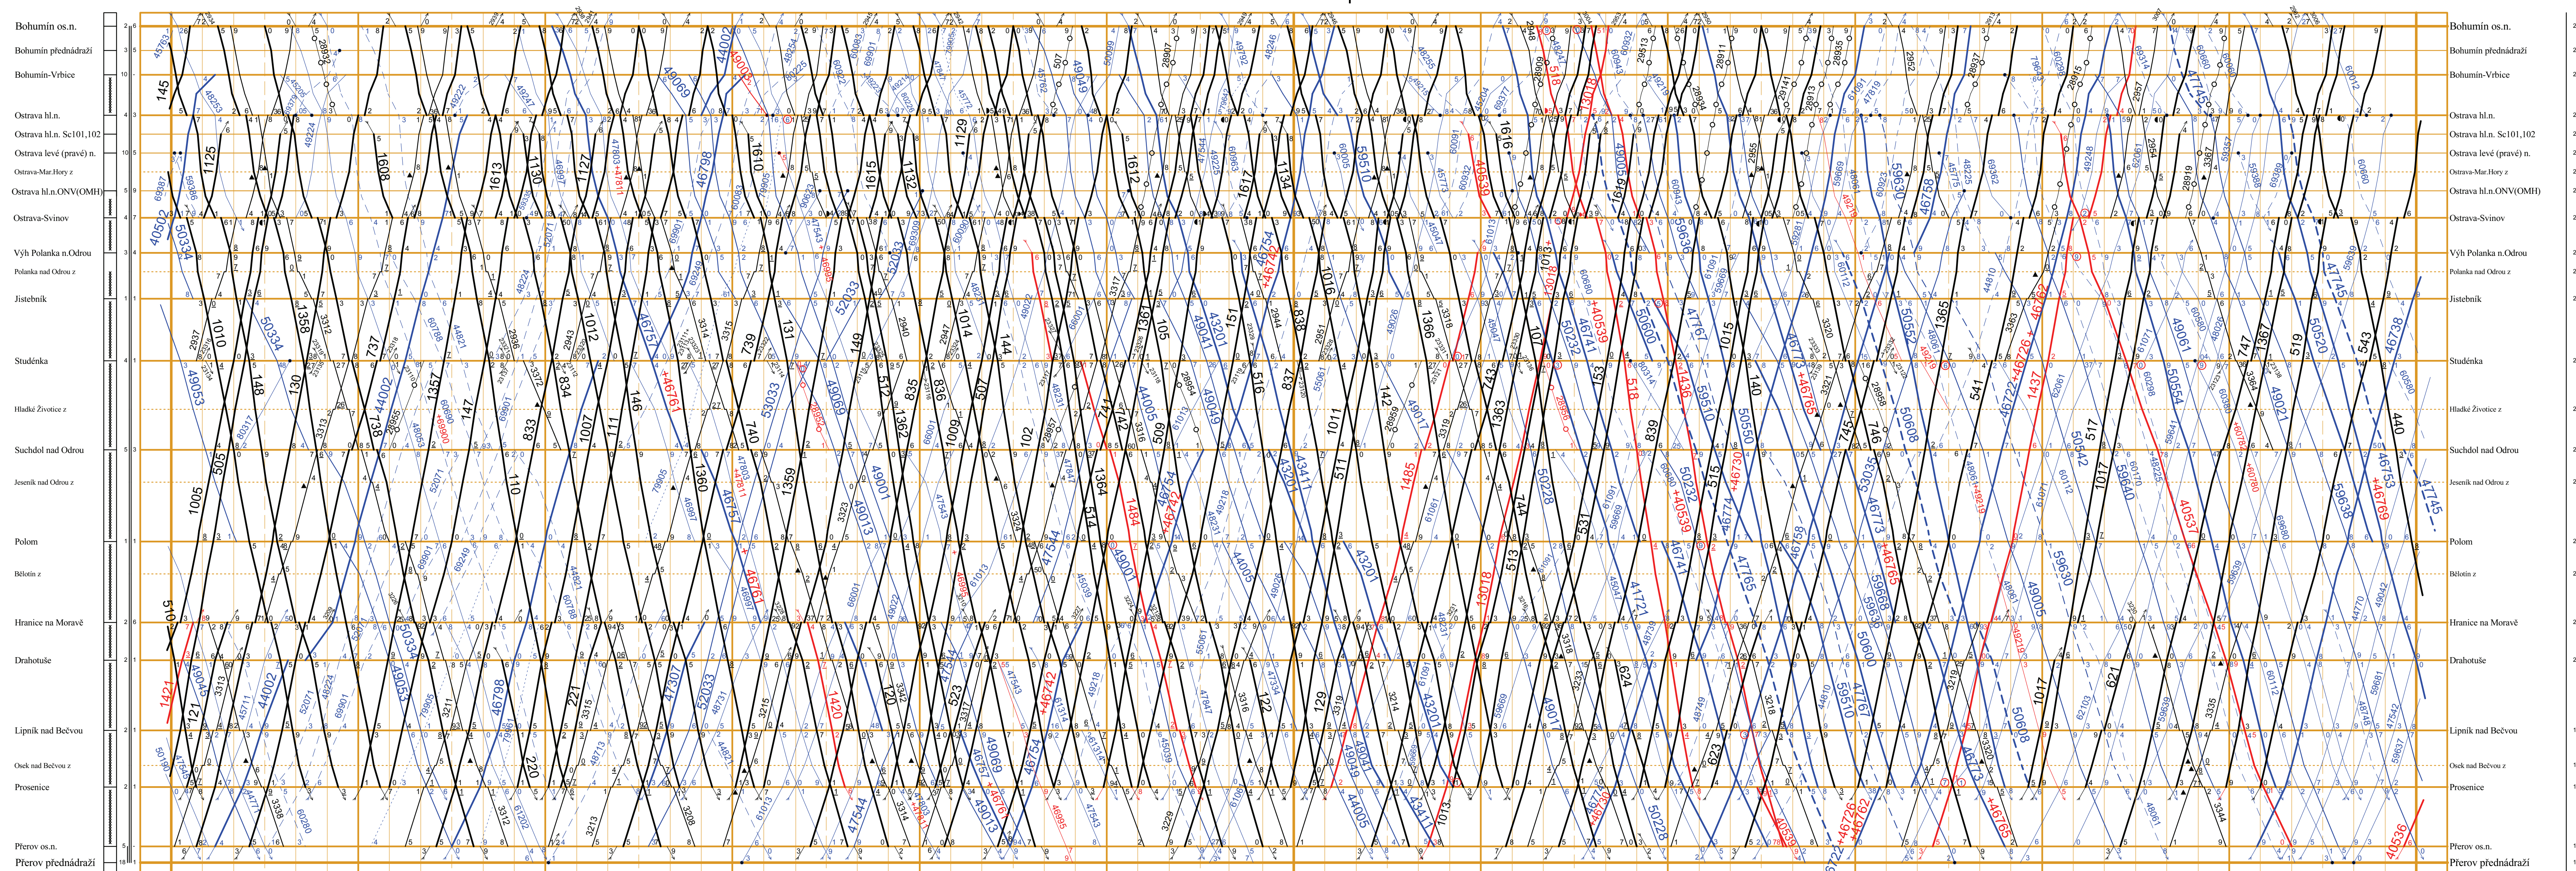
Bohumín os.n.
Bohumín přednádraží
Bohumín-Vrbice
Ostrava hl.n.
Ostrava hl.n. Sc101,102
Ostrava levé (pravé) n.
Ostrava-Mar.Hory z
Ostrava hl.n.ONV(OMH)
Ostrava-Svinov
Výh Polanka n.Odrou
Polanka nad Odrou z
Jistebník
Studénka
Hladké Životice z
Suchdol nad Odrou
Jeseník nad Odrou z
Polom
Bělotín z
Hranice na Moravě
Drahotuše
Lipník nad Bečvou
Osek nad Bečvou z
Prosenice
Přerov os.n.
Přerov přednádraží

Bohumín os.n.
Bohumín přednádraží
Bohumín-Vrbice
Ostrava hl.n.
Ostrava hl.n. Sc101,102
Ostrava levé (pravé) n.
Ostrava-Mar.Hory z
Ostrava hl.n.ONV(OMH)
Ostrava-Svinov
Výh Polanka n.Odrou
Polanka nad Odrou z
Jistebník
Studénka
Hladké Životice z
Suchdol nad Odrou
Jeseník nad Odrou z
Polom
Bělotín z
Hranice na Moravě
Drahotuše
Lipník nad Bečvou
Osek nad Bečvou z
Prosenice
Přerov os.n.
Přerov přednádraží